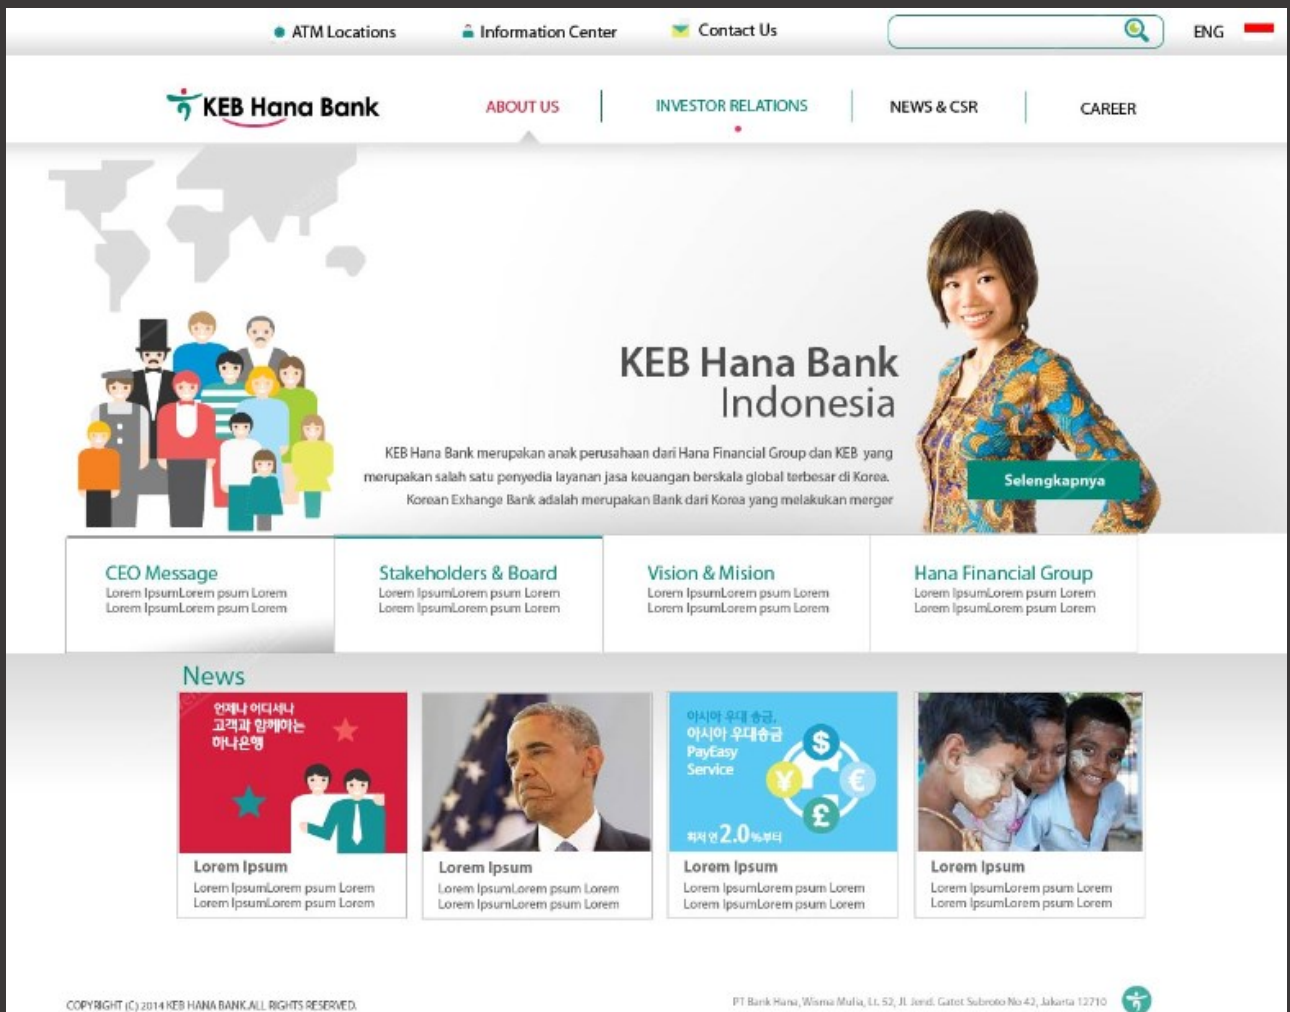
ATM Locations   Information Center   Contact Us   ENG

KEB Hana Bank

ABOUT US | INVESTOR RELATIONS | NEWS & CSR | CAREER

KEB Hana Bank
Indonesia

KEB Hana Bank merupakan anak perusahaan dari Hana Financial Group dan KEB yang merupakan salah satu penyedia layanan jasa keuangan berskala global terbesar di Korea. Korean Exhange Bank adalah merupakan Bank dari Korea yang melakukan merger

Selengkapnya

CEO Message
Lorem IpsumLorem psum Lorem
Lorem IpsumLorem psum Lorem

Stakeholders & Board
Lorem IpsumLorem psum Lorem
Lorem IpsumLorem psum Lorem

Vision & Mision
Lorem IpsumLorem psum Lorem
Lorem IpsumLorem psum Lorem

Hana Financial Group
Lorem IpsumLorem psum Lorem
Lorem IpsumLorem psum Lorem

News

언제나 어디서나 고객과 함께하는 하나은행

Lorem Ipsum
Lorem IpsumLorem psum Lorem
Lorem IpsumLorem psum Lorem

Lorem Ipsum
Lorem IpsumLorem psum Lorem
Lorem IpsumLorem psum Lorem

아시아 우대 송금
아시아 우대송금
PayEasy Service
최저 연 2.0%부터

Lorem Ipsum
Lorem IpsumLorem psum Lorem
Lorem IpsumLorem psum Lorem

Lorem Ipsum
Lorem IpsumLorem psum Lorem
Lorem IpsumLorem psum Lorem

COPYRIGHT (C) 2014 KEB HANA BANK.ALL RIGHTS RESERVED.

PT Bank Hana, Wisma Mulia, Lt. 52, Jl. Jend. Gatot Subroto No 42, Jakarta 12710